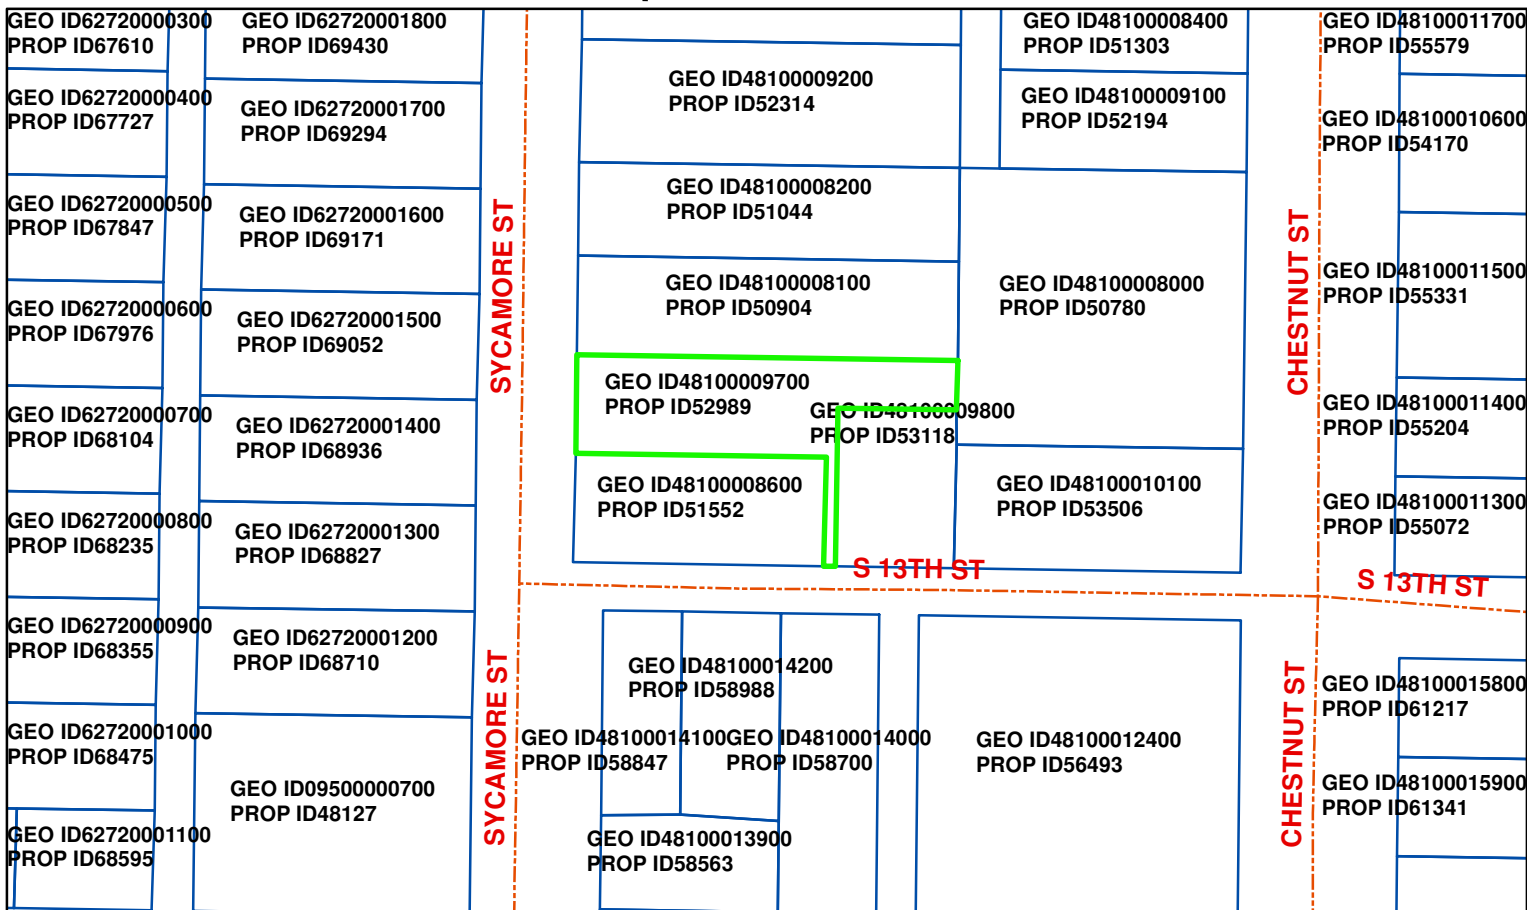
GEO ID62720000300
PROP ID67610

GEO ID62720000400
PROP ID67727

GEO ID62720000500
PROP ID67847

GEO ID62720000600
PROP ID67976

GEO ID62720000700
PROP ID68104

GEO ID62720000800
PROP ID68235

GEO ID62720000900
PROP ID68355

GEO ID62720001000
PROP ID68475

GEO ID62720001100
PROP ID68595

GEO ID62720001800
PROP ID69430

GEO ID62720001700
PROP ID69294

GEO ID62720001600
PROP ID69171

GEO ID62720001500
PROP ID69052

GEO ID62720001400
PROP ID68936

GEO ID62720001300
PROP ID68827

GEO ID62720001200
PROP ID68710

GEO ID09500000700
PROP ID48127

SYCAMORE ST

SYCAMORE ST

GEO ID48100009200
PROP ID52314

GEO ID48100008200
PROP ID51044

GEO ID48100008100
PROP ID50904

GEO ID48100009700
PROP ID52989

GEO ID48100009800
PROP ID53118

GEO ID48100008600
PROP ID51552

GEO ID48100008400
PROP ID51303

GEO ID48100009100
PROP ID52194

GEO ID48100008000
PROP ID50780

GEO ID48100010100
PROP ID53506

S 13TH ST

GEO ID48100014200
PROP ID58988

GEO ID48100014100
PROP ID58847

GEO ID48100014000
PROP ID58700

GEO ID48100013900
PROP ID58563

GEO ID48100012400
PROP ID56493

CHESTNUT ST

CHESTNUT ST

GEO ID48100011700
PROP ID55579

GEO ID48100010600
PROP ID54170

GEO ID48100011500
PROP ID55331

GEO ID48100011400
PROP ID55204

GEO ID48100011300
PROP ID55072

S 13TH ST

GEO ID48100015800
PROP ID61217

GEO ID48100015900
PROP ID61341